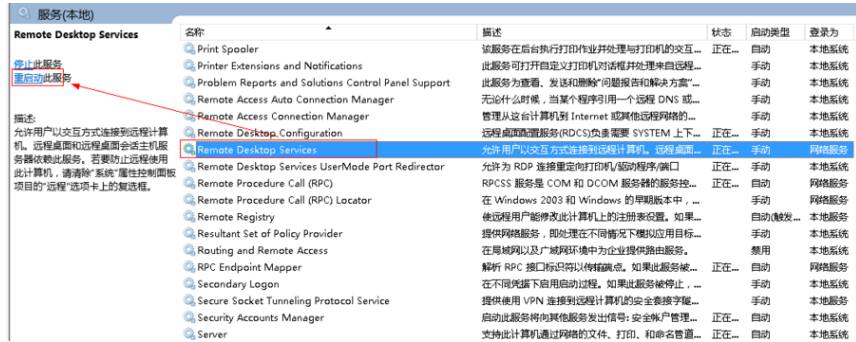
服务(本地)

Remote Desktop Services

停止此服务
重启动此服务

描述:
允许用户以交互方式连接到远程计算机。远程桌面和远程桌面会话主机服务器依赖此服务。若要防止远程使用此计算机，请清除"系统"属性控制面板项目的"远程"选项卡上的复选框。

| 名称 | 描述 | 状态 | 启动类型 | 登录为 |
|---|---|---|---|---|
| Print Spooler | 该服务在后台执行打印作业并处理与打印机的交互... | 正在... | 自动 | 本地系统 |
| Printer Extensions and Notifications | 此服务可打开自定义打印机对话框并处理来自远程... | | 手动 | 本地系统 |
| Problem Reports and Solutions Control Panel Support | 此服务为查看、发送和删除"问题报告和解决方案"... | | 手动 | 本地系统 |
| Remote Access Auto Connection Manager | 无论什么时候，当某个程序引用一个远程 DNS 或... | | 手动 | 本地系统 |
| Remote Access Connection Manager | 管理从这台计算机到 Internet 或其他远程网络的... | | 手动 | 本地系统 |
| Remote Desktop Configuration | 远程桌面配置服务(RDCS)负责需要 SYSTEM 上下... | 正在... | 手动 | 本地系统 |
| Remote Desktop Services | 允许用户以交互方式连接到远程计算机。远程桌面... | 正在... | 手动 | 网络服务 |
| Remote Desktop Services UserMode Port Redirector | 允许为 RDP 连接重定向打印机/驱动程序/端口 | 正在... | 手动 | 本地系统 |
| Remote Procedure Call (RPC) | RPCSS 服务是 COM 和 DCOM 服务器的服务控... | 正在... | 自动 | 网络服务 |
| Remote Procedure Call (RPC) Locator | 在 Windows 2003 和 Windows 的早期版本中，... | | 手动 | 网络服务 |
| Remote Registry | 使远程用户能修改此计算机上的注册表设置。如果... | | 自动(触发... | 本地服务 |
| Resultant Set of Policy Provider | 提供网络服务，即处理在不同情况下模拟应用... | | 手动 | 本地系统 |
| Routing and Remote Access | 在局域网以及广域网环境中为企业提供路由服务。 | | 禁用 | 本地系统 |
| RPC Endpoint Mapper | 解析 RPC 接口标识符以传输端点。如果此服务被... | 正在... | 自动 | 网络服务 |
| Secondary Logon | 在不同凭据下启用启动过程。如果此服务被停止，... | | 手动 | 本地系统 |
| Secure Socket Tunneling Protocol Service | 提供使用 VPN 连接到远程计算机的安全套接字隧... | | 手动 | 本地服务 |
| Security Accounts Manager | 启动此服务将向其他服务发出信号：安全帐户管理... | 正在... | 自动 | 本地系统 |
| Server | 支持此计算机通过网络的文件、打印、和命名管道... | 正在... | 自动 | 本地系统 |